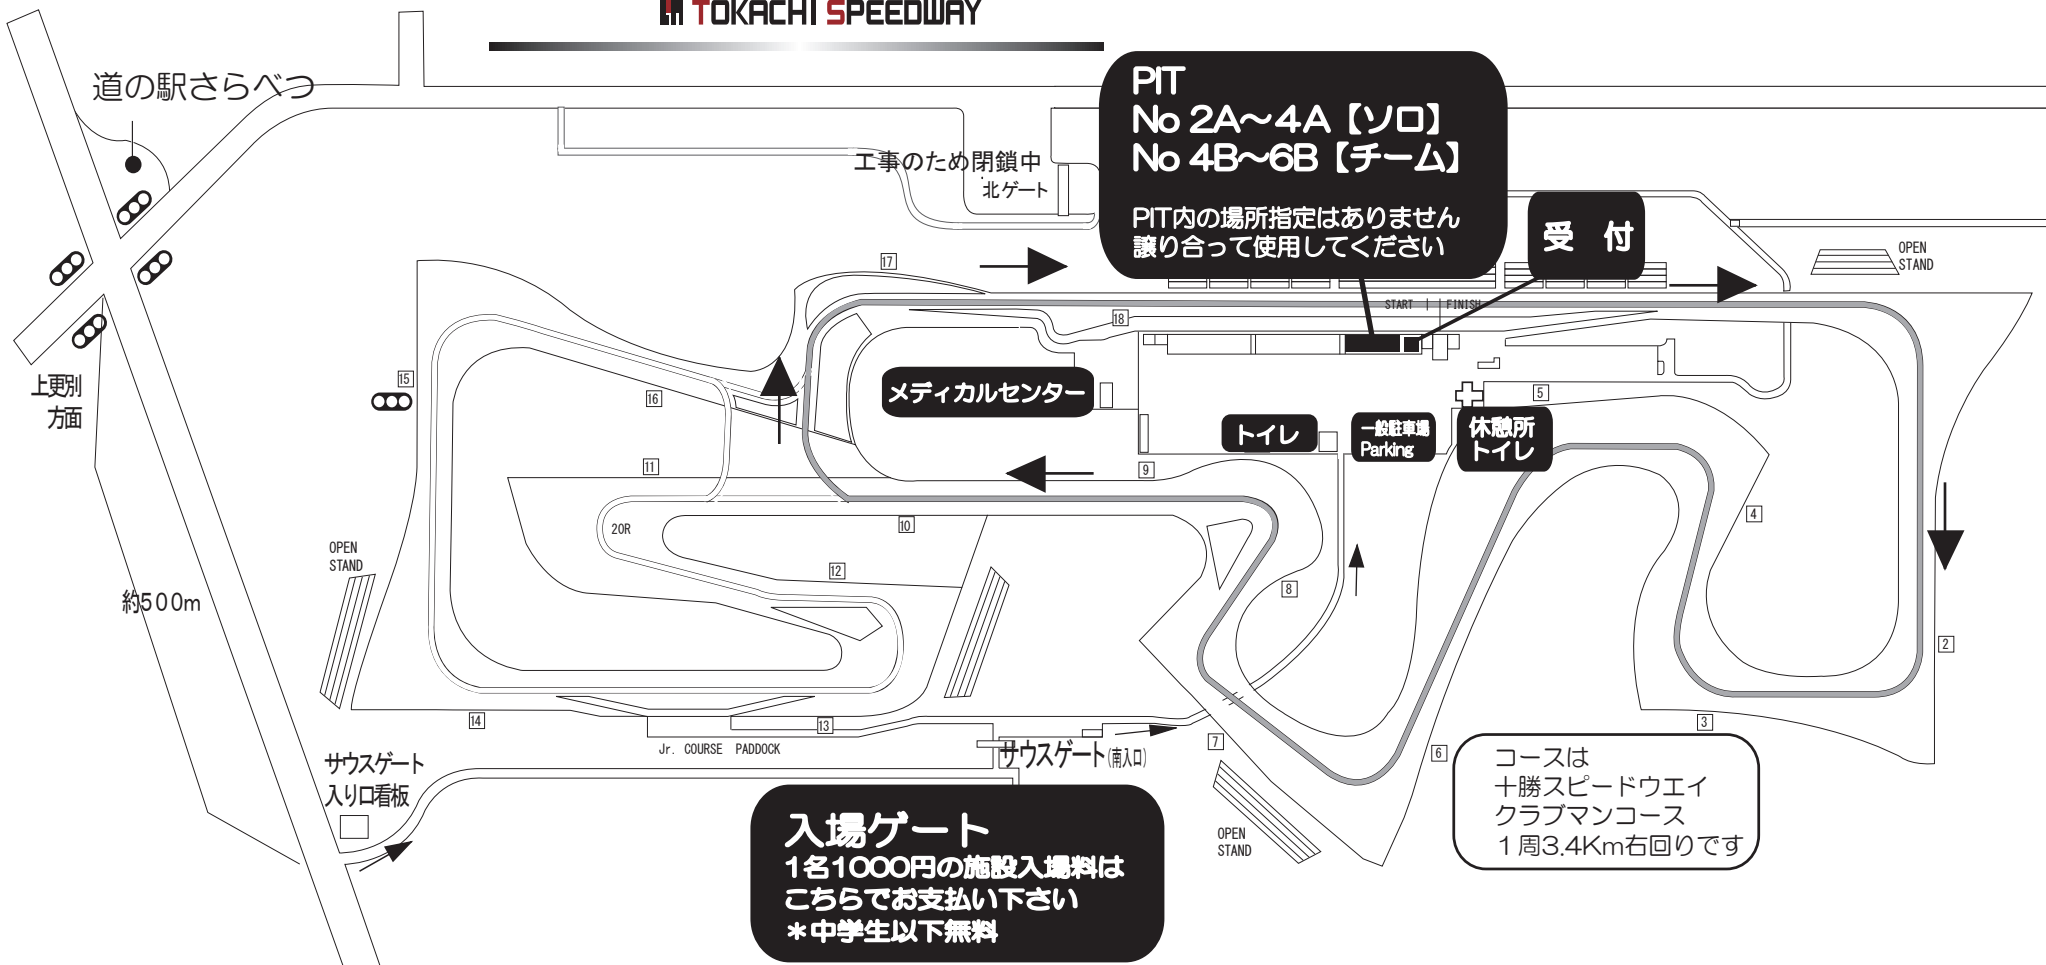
TOKACHI SPEEDWAY

道の駅さらべつ

PIT
No 2A～4A【ソロ】
No 4B～6B【チーム】

PIT内の場所指定はありません
譲り合って使用してください

工事のため閉鎖中
北ゲート

受 付

OPEN STAND

START | FINISH

17

18

上更別方面

15

16

メディカルセンター

トイレ

一般駐車場 Parking

休憩所 トイレ

5

11

9

10

20R

4

12

OPEN STAND

8

約500m

2

14

13

Jr. COURSE PADDOCK

3

7

サウスゲート(南入口)

6

サウスゲート入り口看板

コースは
十勝スピードウエイ
クラブマンコース
１周3.4Km右回りです

入場ゲート
1名1000円の施設入場料は
こちらでお支払い下さい
＊中学生以下無料

OPEN STAND